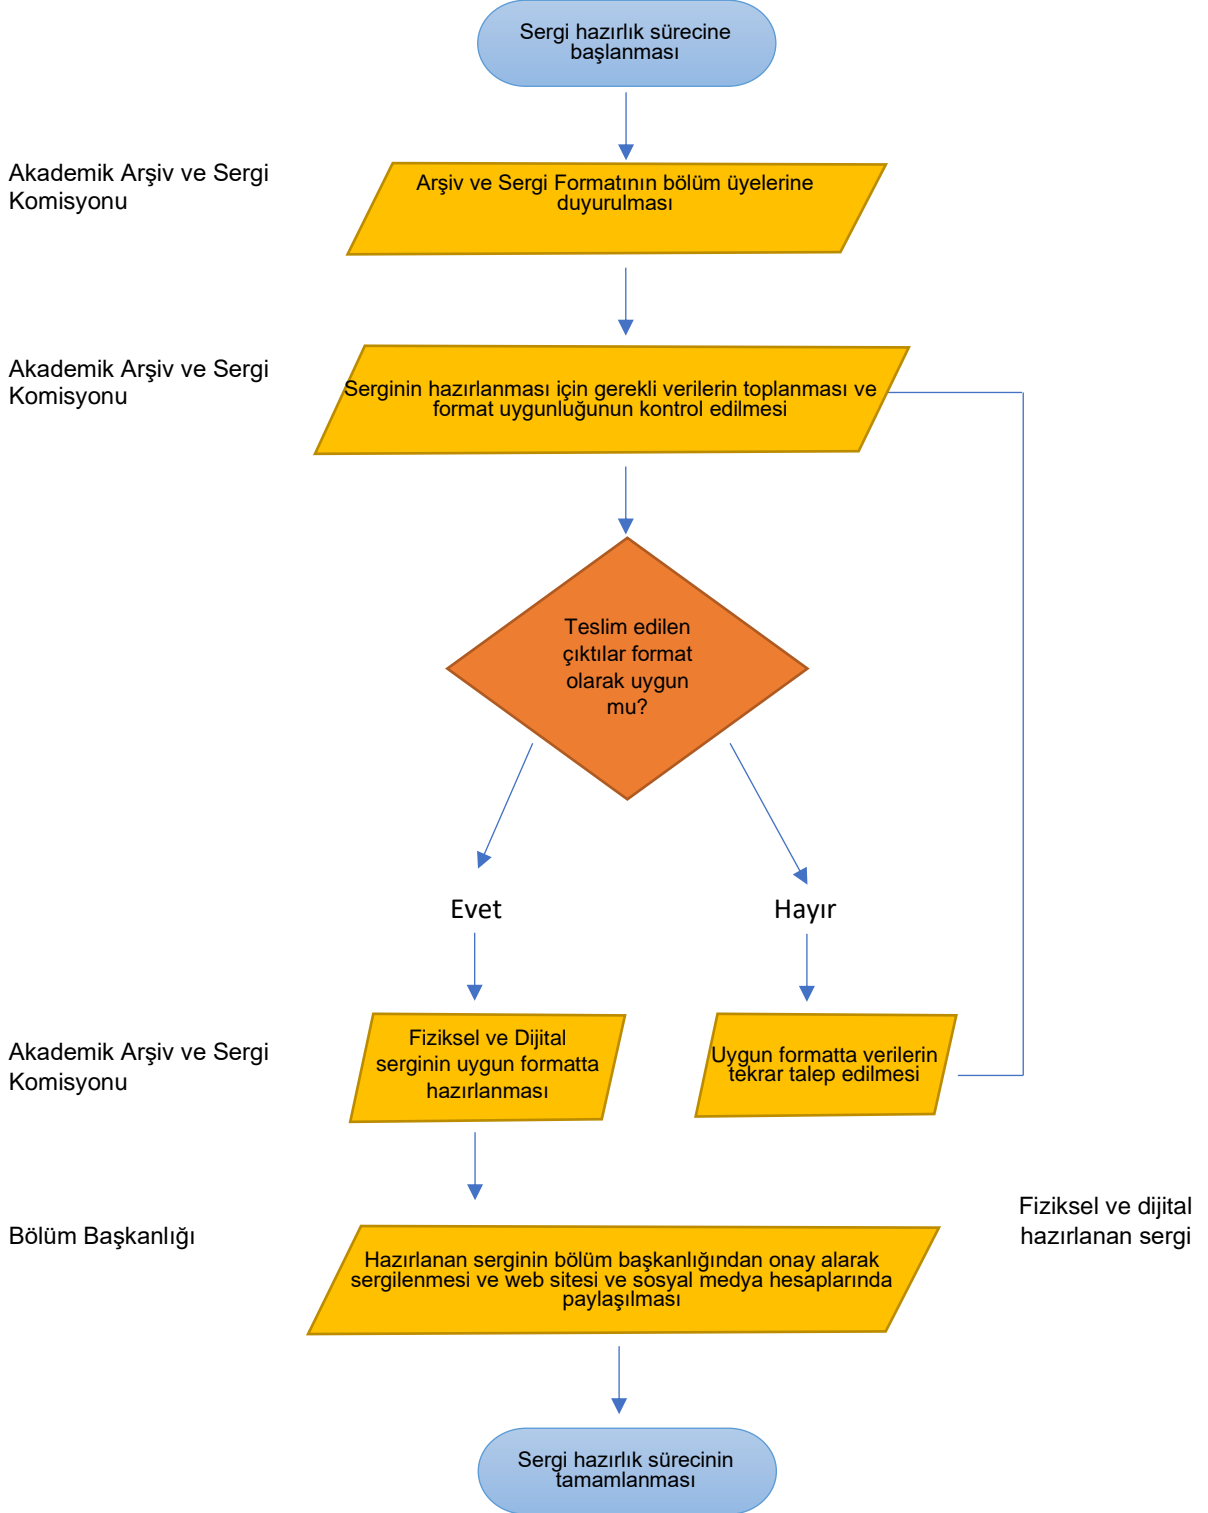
Sergi hazırlık sürecine başlanması

Akademik Arşiv ve Sergi Komisyonu

Arşiv ve Sergi Formatının bölüm üyelerine duyurulması

Akademik Arşiv ve Sergi Komisyonu

Serginin hazırlanması için gerekli verilerin toplanması ve format uygunluğunun kontrol edilmesi

Teslim edilen çıktılar format olarak uygun mu?

Evet

Hayır

Akademik Arşiv ve Sergi Komisyonu

Fiziksel ve Dijital serginin uygun formatta hazırlanması

Uygun formatta verilerin tekrar talep edilmesi

Bölüm Başkanlığı

Hazırlanan serginin bölüm başkanlığından onay alarak sergilenmesi ve web sitesi ve sosyal medya hesaplarında paylaşılması

Fiziksel ve dijital hazırlanan sergi

Sergi hazırlık sürecinin tamamlanması